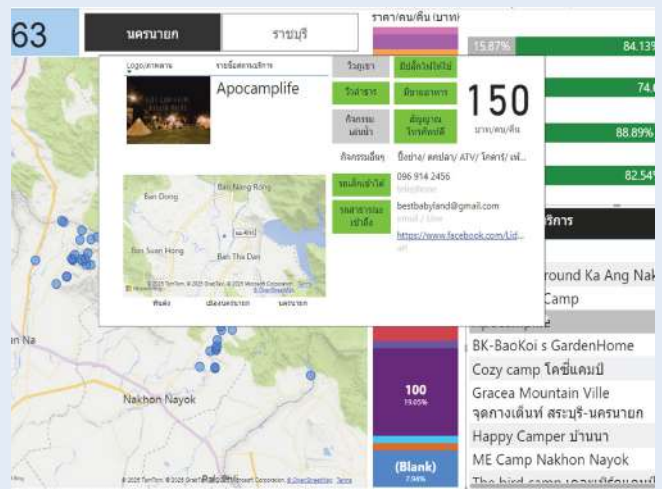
63

นครนายก

ราชบุรี

ราคา/คน/คืน (บาท)

15.87%

84.13%

74.6

88.89%

82.54%

Logo/ภาพลาน

รายชื่อลานบริการ

Apocamplife

วิวภูเขา

มีปลั๊กไฟให้ใช้

วิวลำธาร

มีขายอาหาร

กิจกรรมเล่นน้ำ

สัญญาณโทรศัพท์ดี

150

บาท/คน/คืน

กิจกรรมอื่นๆ

ปิ้งย่าง/ ดนตรี/ ATV/ โคคาร์/ เพ้...

Ban Dong

Ban Nang Rong

Ban Suan Hong

Ban Tha Dan

รถเล็กเข้าได้

096 914 2456

รถสาธารณะเข้าถึง

bestbabyland@gmail.com

https://www.facebook.com/Lid...

© 2025 TomTom, © 2025 Microsoft Corporation

พิกัด

เมืองนครนายก

นครนายก

บริการ

round Ka Ang Nak

Camp

Apocamplife

BK-BaoKoi s GardenHome

Cozy camp โคซี่แคมป์

Gracea Mountain Ville จุดกางเต็นท์ สระบุรี-นครนายก

Happy Camper บ้านนา

ME Camp Nakhon Nayok

The bird camp

n Na

Nakhon Nayok

100

19.05%

(Blank)

7.94%

© 2025 TomTom, © 2025 OpenStreetMap, © 2025 Microsoft Corporation Terms